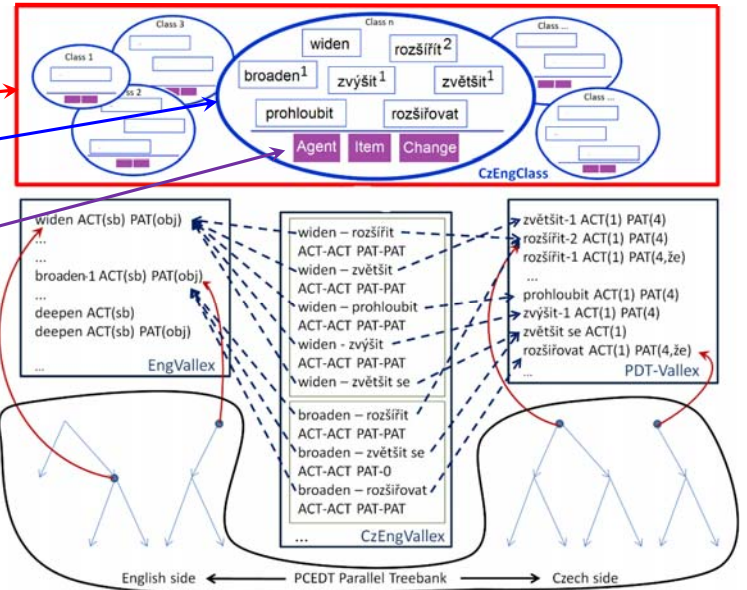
Class 3

Class 1

Class 2

Class n

widen

rozšířit$^2$

broaden$^1$

zvýšit$^1$

zvětšit$^1$

prohloubit

rozšiřovat

Agent

Item

Change

Class ...

Class ...

CzEngClass

widen ACT(sb) PAT(obj)
...
broaden-1 ACT(sb) PAT(obj)
...
deepen ACT(sb)
deepen ACT(sb) PAT(obj)
...

EngVallex

widen – rozšířit
ACT-ACT PAT-PAT
widen – zvětšit
ACT-ACT PAT-PAT
widen – prohloubit
ACT-ACT PAT-PAT
widen - zvýšit
ACT-ACT PAT-PAT
widen – zvětšit se

broaden – rozšířit
ACT-ACT PAT-PAT
broaden – zvětšit se
ACT-ACT PAT-0
broaden – rozšiřovat
ACT-ACT PAT-PAT

...

CzEngVallex

zvětšit-1 ACT(1) PAT(4)
rozšířit-2 ACT(1) PAT(4)
rozšířit-1 ACT(1) PAT(4,že)
...
prohloubit ACT(1) PAT(4)
zvýšit-1 ACT(1) PAT(4)
zvětšit se ACT(1)
rozšiřovat ACT(1) PAT(4,že)
...

PDT-Vallex

English side

PCEDT Parallel Treebank

Czech side